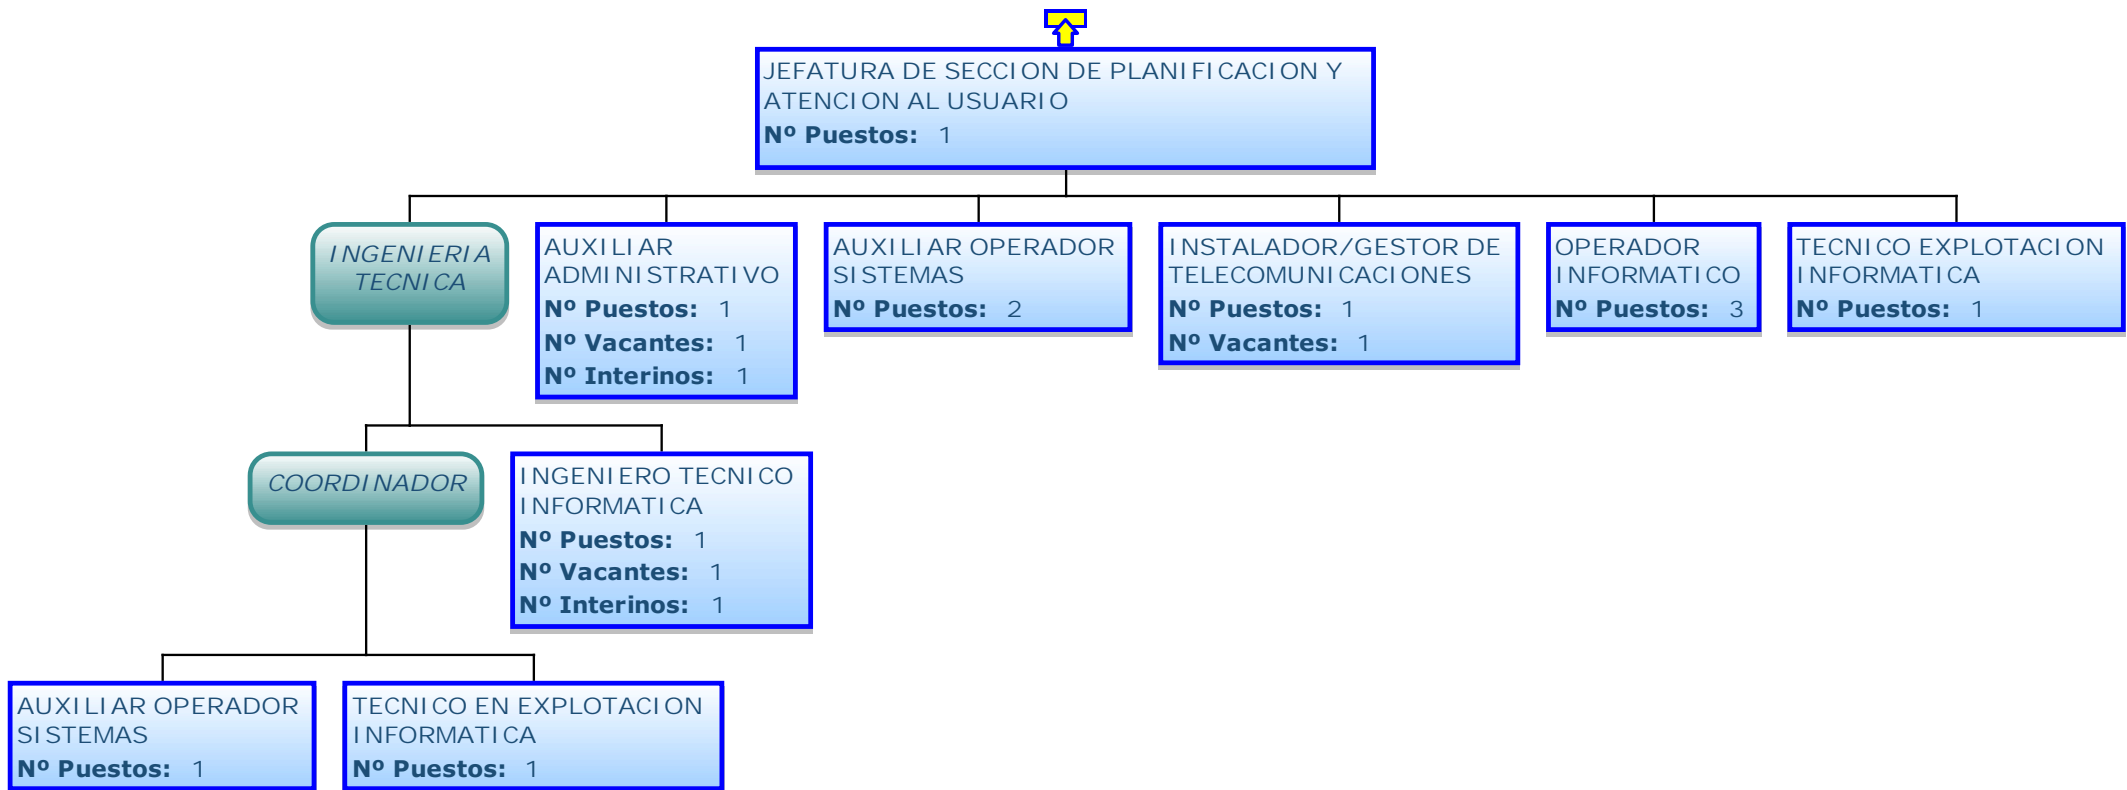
JEFATURA DE SECCION DE PLANIFICACION Y ATENCION AL USUARIO
Nº Puestos: 1

INGENIERIA TECNICA

AUXILIAR ADMINISTRATIVO
Nº Puestos: 1
Nº Vacantes: 1
Nº Interinos: 1

AUXILIAR OPERADOR SISTEMAS
Nº Puestos: 2

INSTALADOR/GESTOR DE TELECOMUNICACIONES
Nº Puestos: 1
Nº Vacantes: 1

OPERADOR INFORMATICO
Nº Puestos: 3

TECNICO EXPLOTACION INFORMATICA
Nº Puestos: 1

COORDINADOR

INGENIERO TECNICO INFORMATICA
Nº Puestos: 1
Nº Vacantes: 1
Nº Interinos: 1

AUXILIAR OPERADOR SISTEMAS
Nº Puestos: 1

TECNICO EN EXPLOTACION INFORMATICA
Nº Puestos: 1